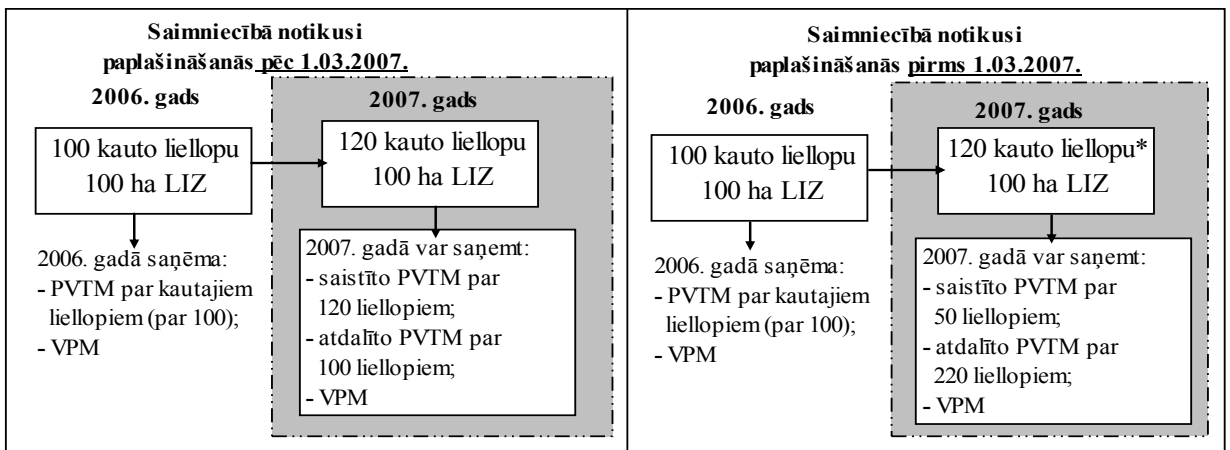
Saimniecībā notikusi paplašināšanās pēc 1.03.2007.

2006. gads

100 kauto liellopu
100 ha LIZ

2006. gadā saņēma:
- PVTM par kautajiem liellopiem (par 100);
- VPM

2007. gads

120 kauto liellopu
100 ha LIZ

2007. gadā var saņemt:
- saistīto PVTM par 120 liellopiem;
- atdalīto PVTM par 100 liellopiem;
- VPM

Saimniecībā notikusi paplašināšanās pirms 1.03.2007.

2006. gads

100 kauto liellopu
100 ha LIZ

2006. gadā saņēma:
- PVTM par kautajiem liellopiem (par 100);
- VPM

2007. gads

120 kauto liellopu*
100 ha LIZ

2007. gadā var saņemt:
- saistīto PVTM par 50 liellopiem;
- atdalīto PVTM par 220 liellopiem;
- VPM